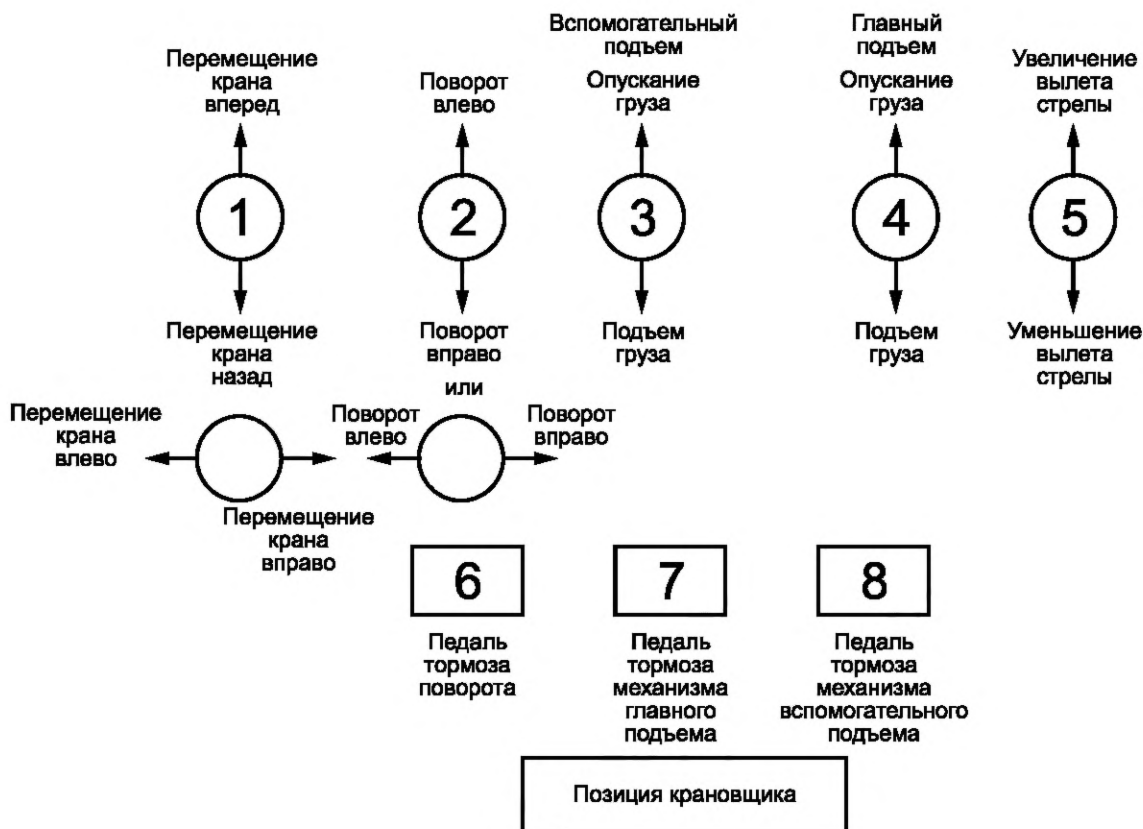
Вспомогательный подъем

Главный подъем

Перемещение крана вперед

Поворот влево

Опускание груза

Опускание груза

Увеличение вылета стрелы

1

2

3

4

5

Перемещение крана назад

Поворот вправо

Подъем груза

Подъем груза

Уменьшение вылета стрелы

или

Перемещение крана влево

Поворот влево

Поворот вправо

Перемещение крана вправо

6

7

8

Педаль тормоза поворота

Педаль тормоза механизма главного подъема

Педаль тормоза механизма вспомогательного подъема

Позиция крановщика